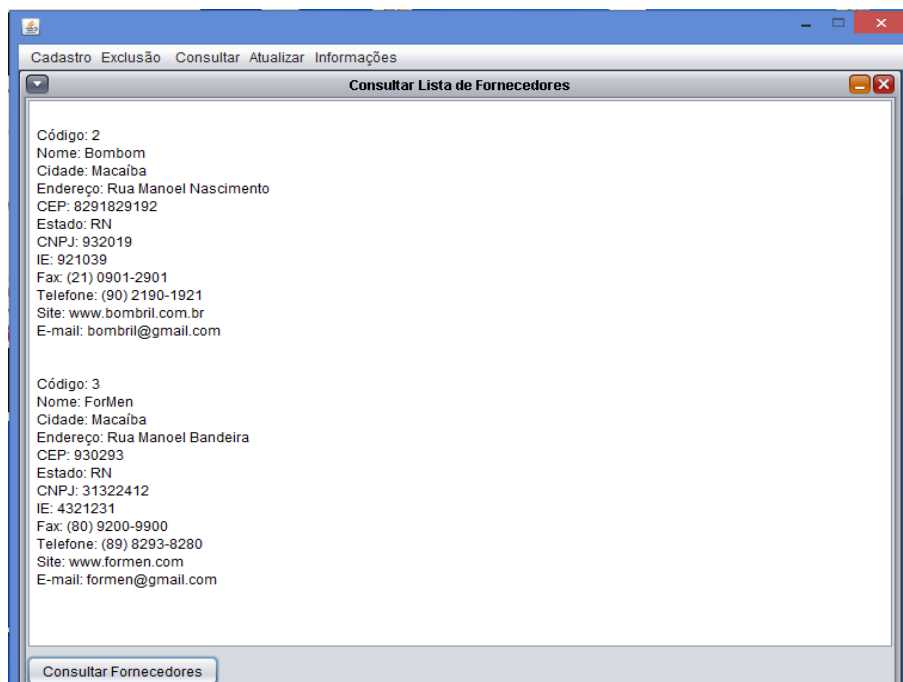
Cadastro Exclusão Consultar Atualizar Informações

Consultar Lista de Fornecedores

Código: 2
Nome: Bombom
Cidade: Macaíba
Endereço: Rua Manoel Nascimento
CEP: 8291829192
Estado: RN
CNPJ: 932019
IE: 921039
Fax: (21) 0901-2901
Telefone: (90) 2190-1921
Site: www.bombril.com.br
E-mail: bombril@gmail.com

Código: 3
Nome: ForMen
Cidade: Macaíba
Endereço: Rua Manoel Bandeira
CEP: 930293
Estado: RN
CNPJ: 31322412
IE: 4321231
Fax: (80) 9200-9900
Telefone: (89) 8293-8280
Site: www.formen.com
E-mail: formen@gmail.com

Consultar Fornecedores